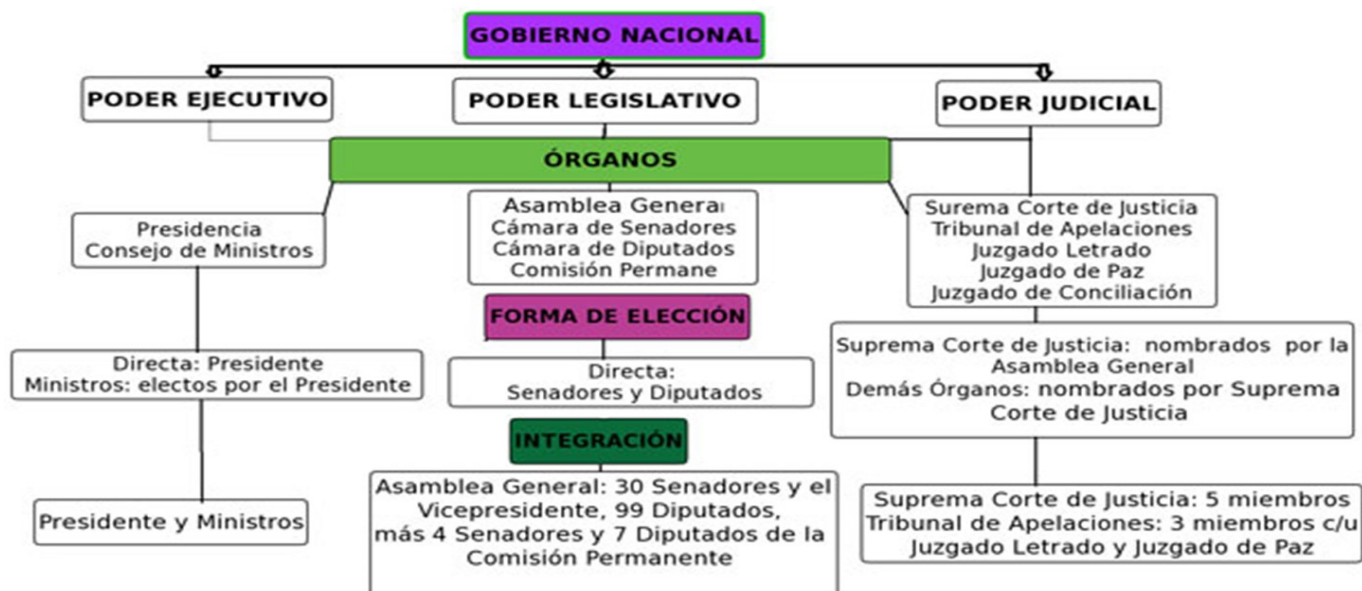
GOBIERNO NACIONAL

PODER EJECUTIVO

PODER LEGISLATIVO

PODER JUDICIAL

ÓRGANOS

Presidencia
Consejo de Ministros

Asamblea General
Cámara de Senadores
Cámara de Diputados
Comisión Permane

Surema Corte de Justicia
Tribunal de Apelaciones
Juzgado Letrado
Juzgado de Paz
Juzgado de Conciliación

FORMA DE ELECCIÓN

Directa: Presidente
Ministros: electos por el Presidente

Directa:
Senadores y Diputados

Suprema Corte de Justicia: nombrados por la Asamblea General
Demás Órganos: nombrados por Suprema Corte de Justicia

INTEGRACIÓN

Presidente y Ministros

Asamblea General: 30 Senadores y el Vicepresidente, 99 Diputados, más 4 Senadores y 7 Diputados de la Comisión Permanente

Suprema Corte de Justicia: 5 miembros
Tribunal de Apelaciones: 3 miembros c/u
Juzgado Letrado y Juzgado de Paz